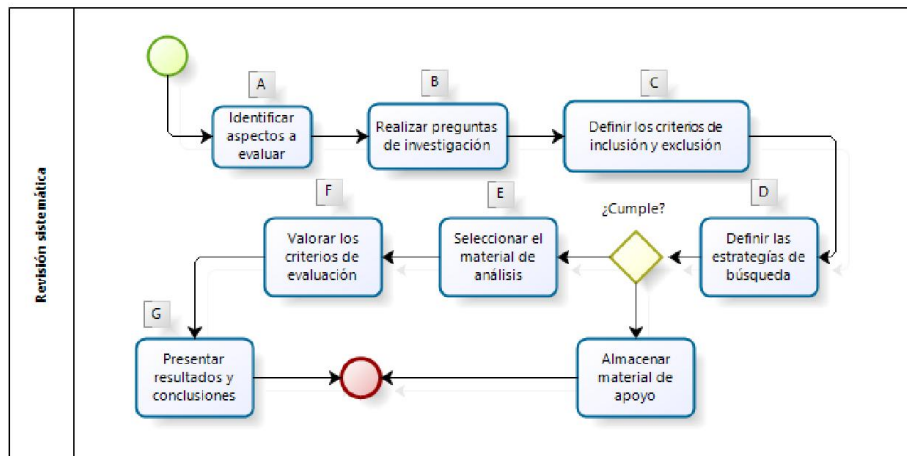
Revisión sistemática

A

Identificar aspectos a evaluar

B

Realizar preguntas de investigación

C

Definir los criterios de inclusión y exclusión

D

Definir las estrategías de búsqueda

¿Cumple?

E

Seleccionar el material de análisis

F

Valorar los criterios de evaluación

G

Presentar resultados y conclusiones

Almacenar material de apoyo